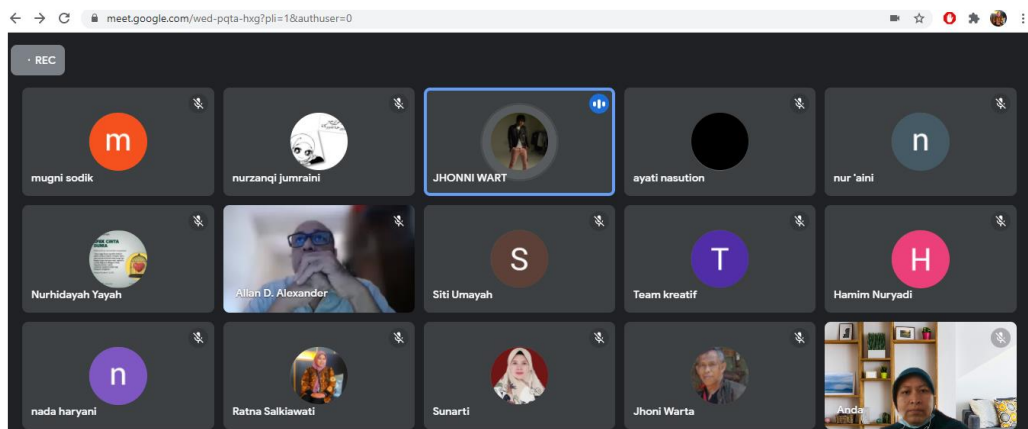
meet.google.com/wed-pqta-hxg?pli=1&authuser=0

REC

m
mugni sodik

nurzanqi jumraini

JHONNI WART

ayati nasution

n
nur 'aini

Nurhidayah Yayah

Allan D. Alexander

S
Siti Umayah

T
Team kreatif

H
Hamim Nuryadi

n
nada haryani

Ratna Salkiawati

Sunarti

Jhoni Warta

Anda